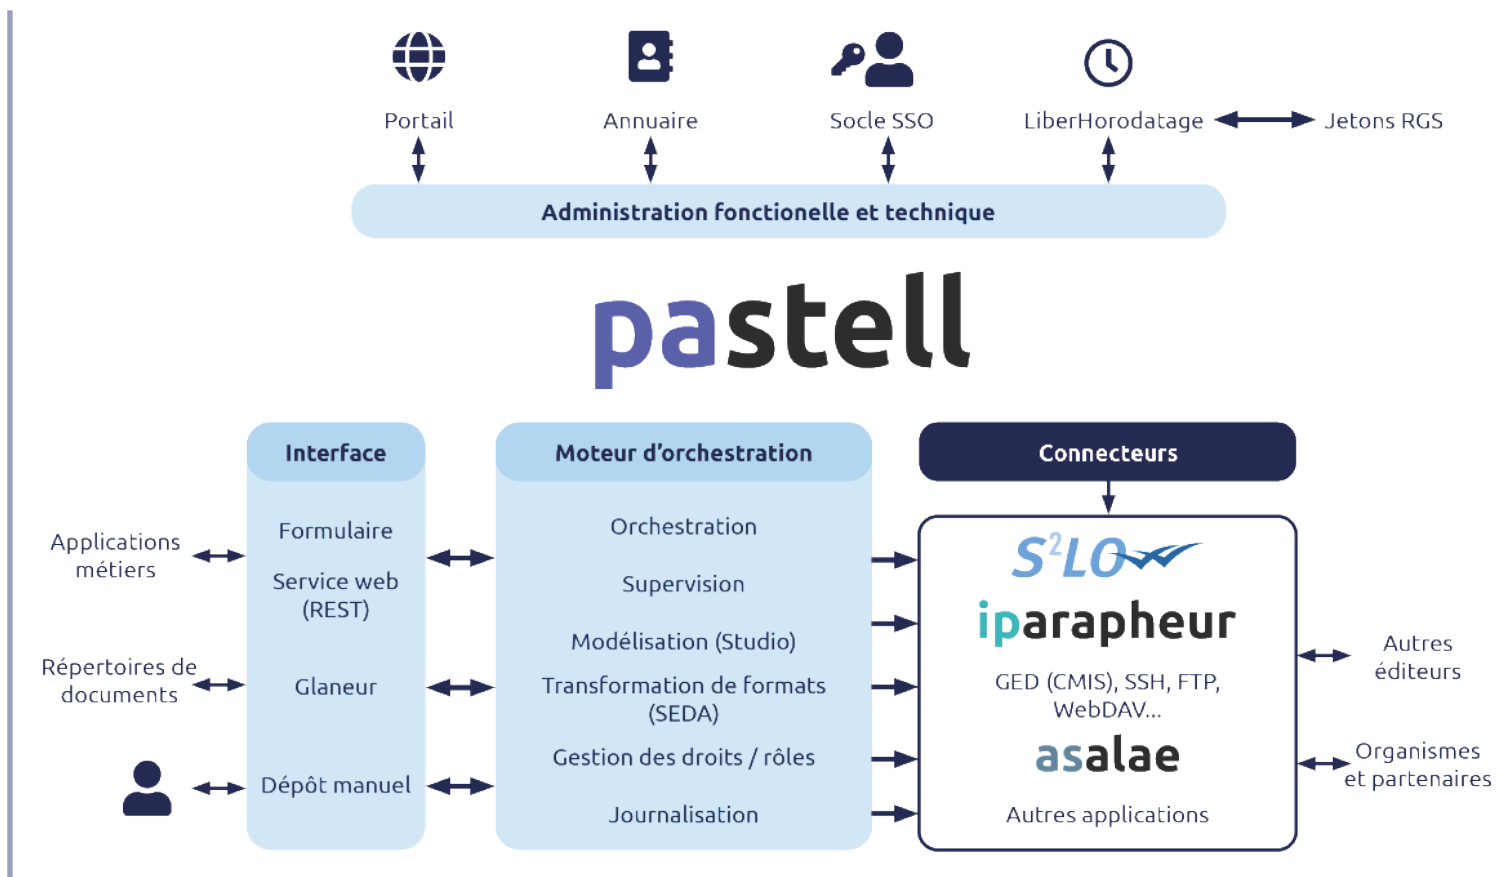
Portail
Annuaire
Socle SSO
LiberHorodatage
Jetons RGS

Administration fonctionelle et technique

pastell

Interface
Formulaire
Service web (REST)
Glaneur
Dépôt manuel

Applications métiers
Répertoires de documents

Moteur d'orchestration
Orchestration
Supervision
Modélisation (Studio)
Transformation de formats (SEDA)
Gestion des droits / rôles
Journalisation

Connecteurs
$S^2LO$
iparapheur
GED (CMIS), SSH, FTP, WebDAV...
asalae
Autres applications

Autres éditeurs
Organismes et partenaires